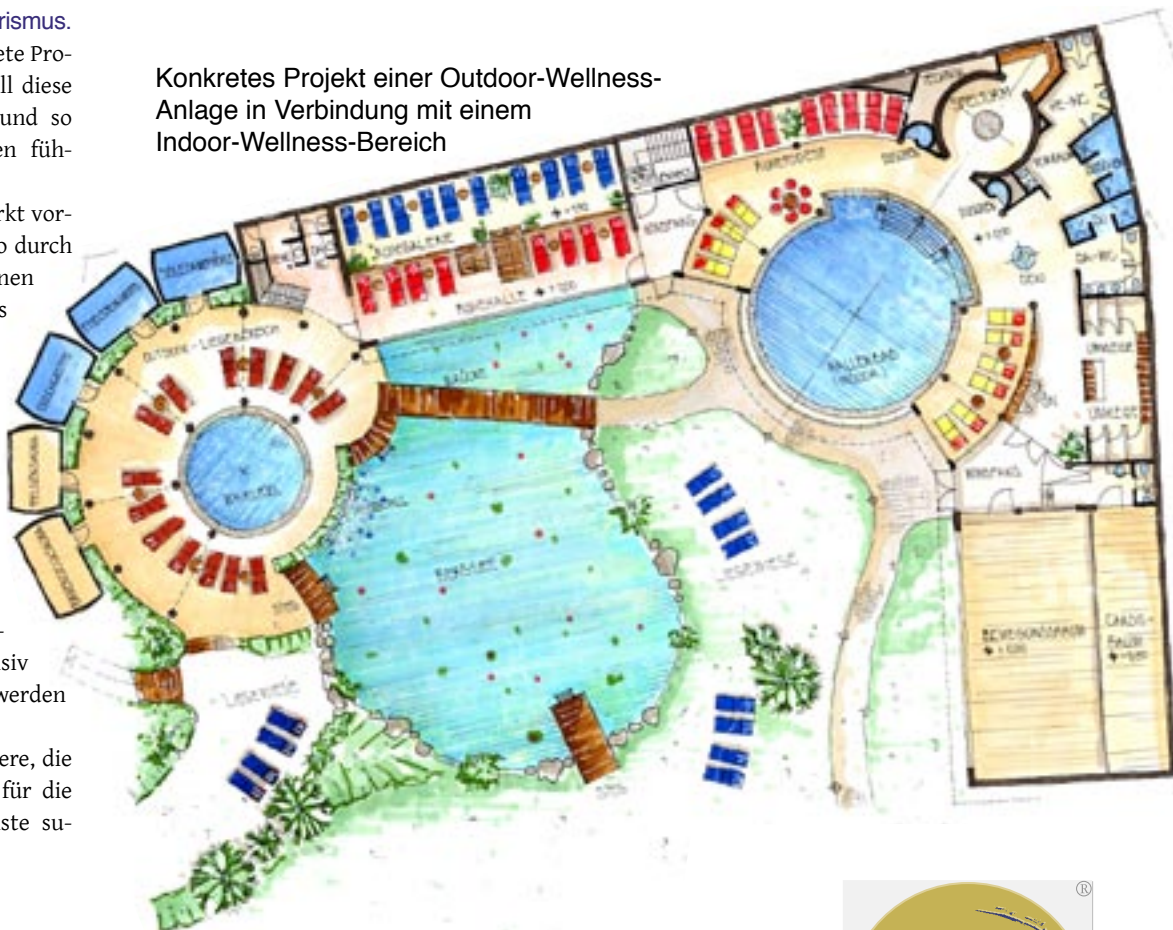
rismus.
ete Pro-
ll diese
und so
en füh-

rkt vor-
o durch
nen
s

-
siv
werden

ere, die
für die
ste su-

Konkretes Projekt einer Outdoor-Wellness-Anlage in Verbindung mit einem Indoor-Wellness-Bereich

RUHEZONE
SPECTRUM
HALLENBAD (INDOOR)
RUHEHALLE
OUTDOOR-LIEGEBEREICH
BADESEE
LIEGEWIESE
BEWEGUNGSRAUM
CARDIO-RAUM

®